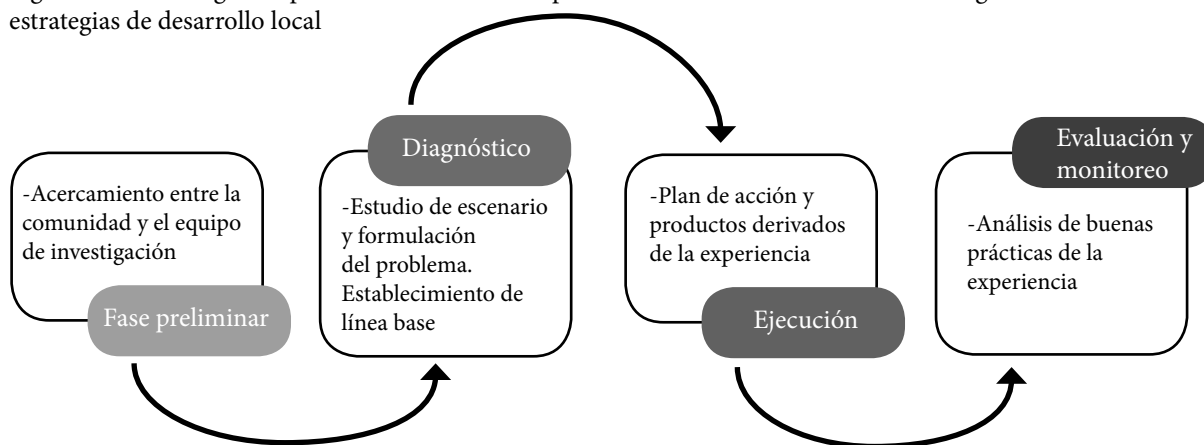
estrategias de desarrollo local

-Acercamiento entre la comunidad y el equipo de investigación

Fase preliminar

Diagnóstico

-Estudio de escenario y formulación del problema. Establecimiento de línea base

-Plan de acción y productos derivados de la experiencia

Ejecución

Evaluación y monitoreo

-Análisis de buenas prácticas de la experiencia